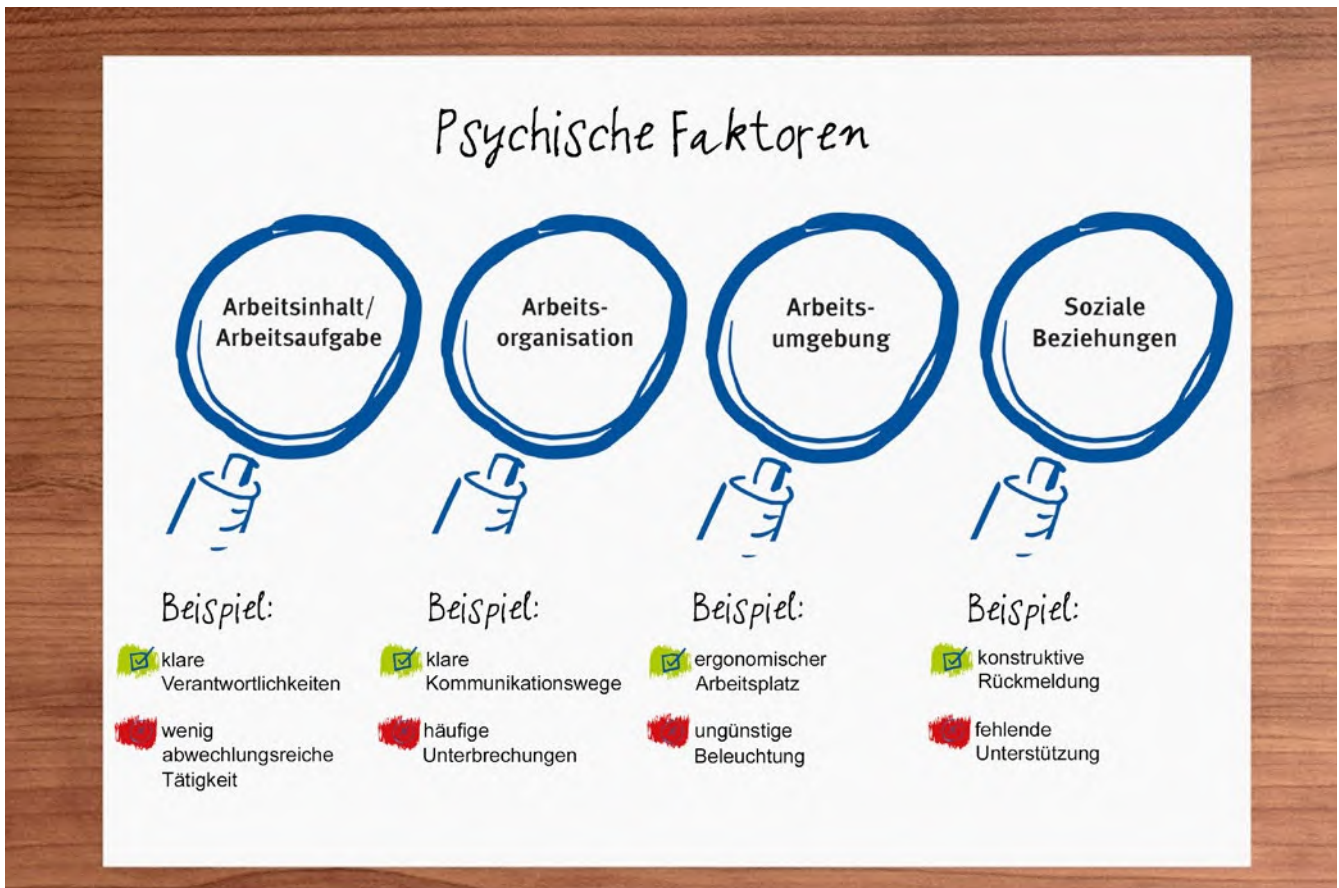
Psychische Faktoren

Arbeitsinhalt/ Arbeitsaufgabe

Arbeitsorganisation

Arbeitsumgebung

Soziale Beziehungen

Beispiel:

klare Verantwortlichkeiten

wenig abwechlungsreiche Tätigkeit

Beispiel:

klare Kommunikationswege

häufige Unterbrechungen

Beispiel:

ergonomischer Arbeitsplatz

ungünstige Beleuchtung

Beispiel:

konstruktive Rückmeldung

fehlende Unterstützung